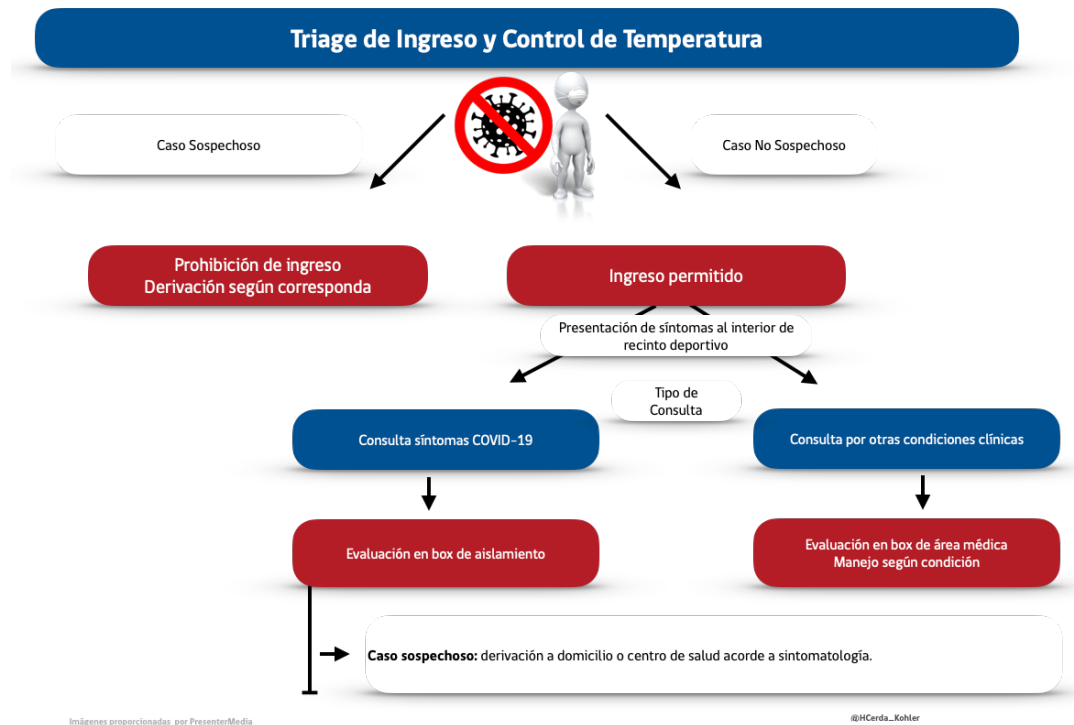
Triage de Ingreso y Control de Temperatura

Caso Sospechoso

Caso No Sospechoso

Prohibición de ingreso
Derivación según corresponda

Ingreso permitido

Presentación de síntomas al interior de recinto deportivo

Tipo de Consulta

Consulta síntomas COVID-19

Consulta por otras condiciones clínicas

Evaluación en box de aislamiento

Evaluación en box de área médica
Manejo según condición

**Caso sospechoso:** derivación a domicilio o centro de salud acorde a sintomatología.

Imágenes proporcionadas por PresenterMedia

@HCerda_Kohler